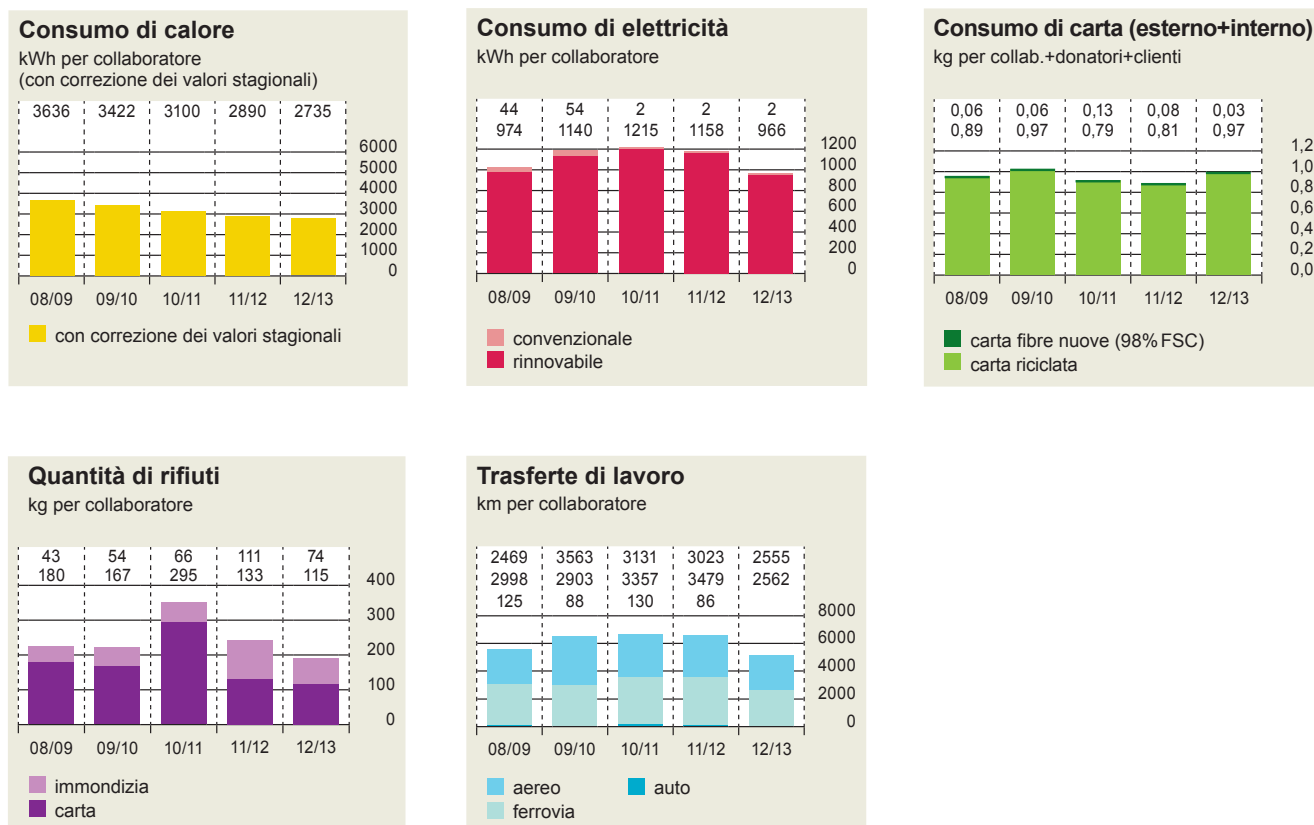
Consumo di calore
kWh per collaboratore
(con correzione dei valori stagionali)

| 3636 | 3422 | 3100 | 2890 | 2735 |
|---|---|---|---|---|

6000
5000
4000
3000
2000
1000
0

08/09 09/10 10/11 11/12 12/13

con correzione dei valori stagionali

Consumo di elettricità
kWh per collaboratore

| 44 | 54 | 2 | 2 | 2 |
|---|---|---|---|---|
| 974 | 1140 | 1215 | 1158 | 966 |

1200
1000
800
600
400
200
0

08/09 09/10 10/11 11/12 12/13

convenzionale
rinnovabile

Consumo di carta (esterno+interno)
kg per collab.+donatori+clienti

| 0,06 | 0,06 | 0,13 | 0,08 | 0,03 |
|---|---|---|---|---|
| 0,89 | 0,97 | 0,79 | 0,81 | 0,97 |

1,2
1,0
0,8
0,6
0,4
0,2
0,0

08/09 09/10 10/11 11/12 12/13

carta fibre nuove (98% FSC)
carta riciclata

Quantità di rifiuti
kg per collaboratore

| 43 | 54 | 66 | 111 | 74 |
|---|---|---|---|---|
| 180 | 167 | 295 | 133 | 115 |

400
300
200
100
0

08/09 09/10 10/11 11/12 12/13

immondizia
carta

Trasferte di lavoro
km per collaboratore

| 2469 | 3563 | 3131 | 3023 | 2555 |
|---|---|---|---|---|
| 2998 | 2903 | 3357 | 3479 | 2562 |
| 125 | 88 | 130 | 86 | |

8000
6000
4000
2000
0

08/09 09/10 10/11 11/12 12/13

aereo
auto
ferrovia